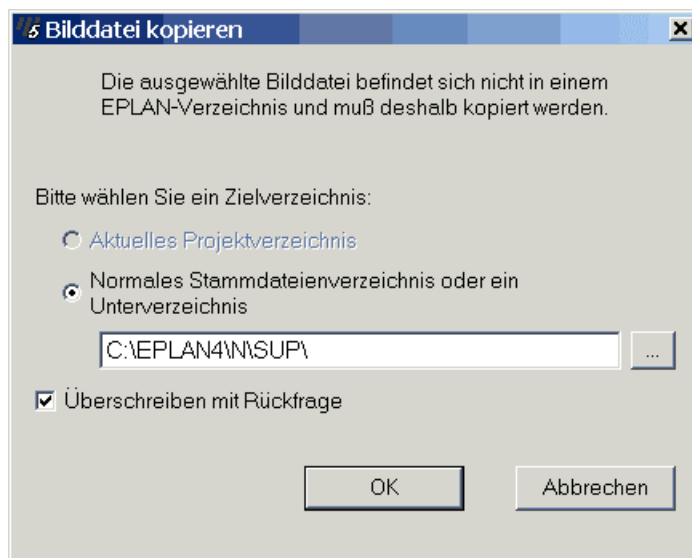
Bilddatei kopieren

Die ausgewählte Bilddatei befindet sich nicht in einem EPLAN-Verzeichnis und muß deshalb kopiert werden.

Bitte wählen Sie ein Zielverzeichnis:

Aktuelles Projektverzeichnis

Normales Stammdateienverzeichnis oder ein Unterverzeichnis

C:\EPLAN4\N\SUP\

...

Überschreiben mit Rückfrage

OK

Abbrechen